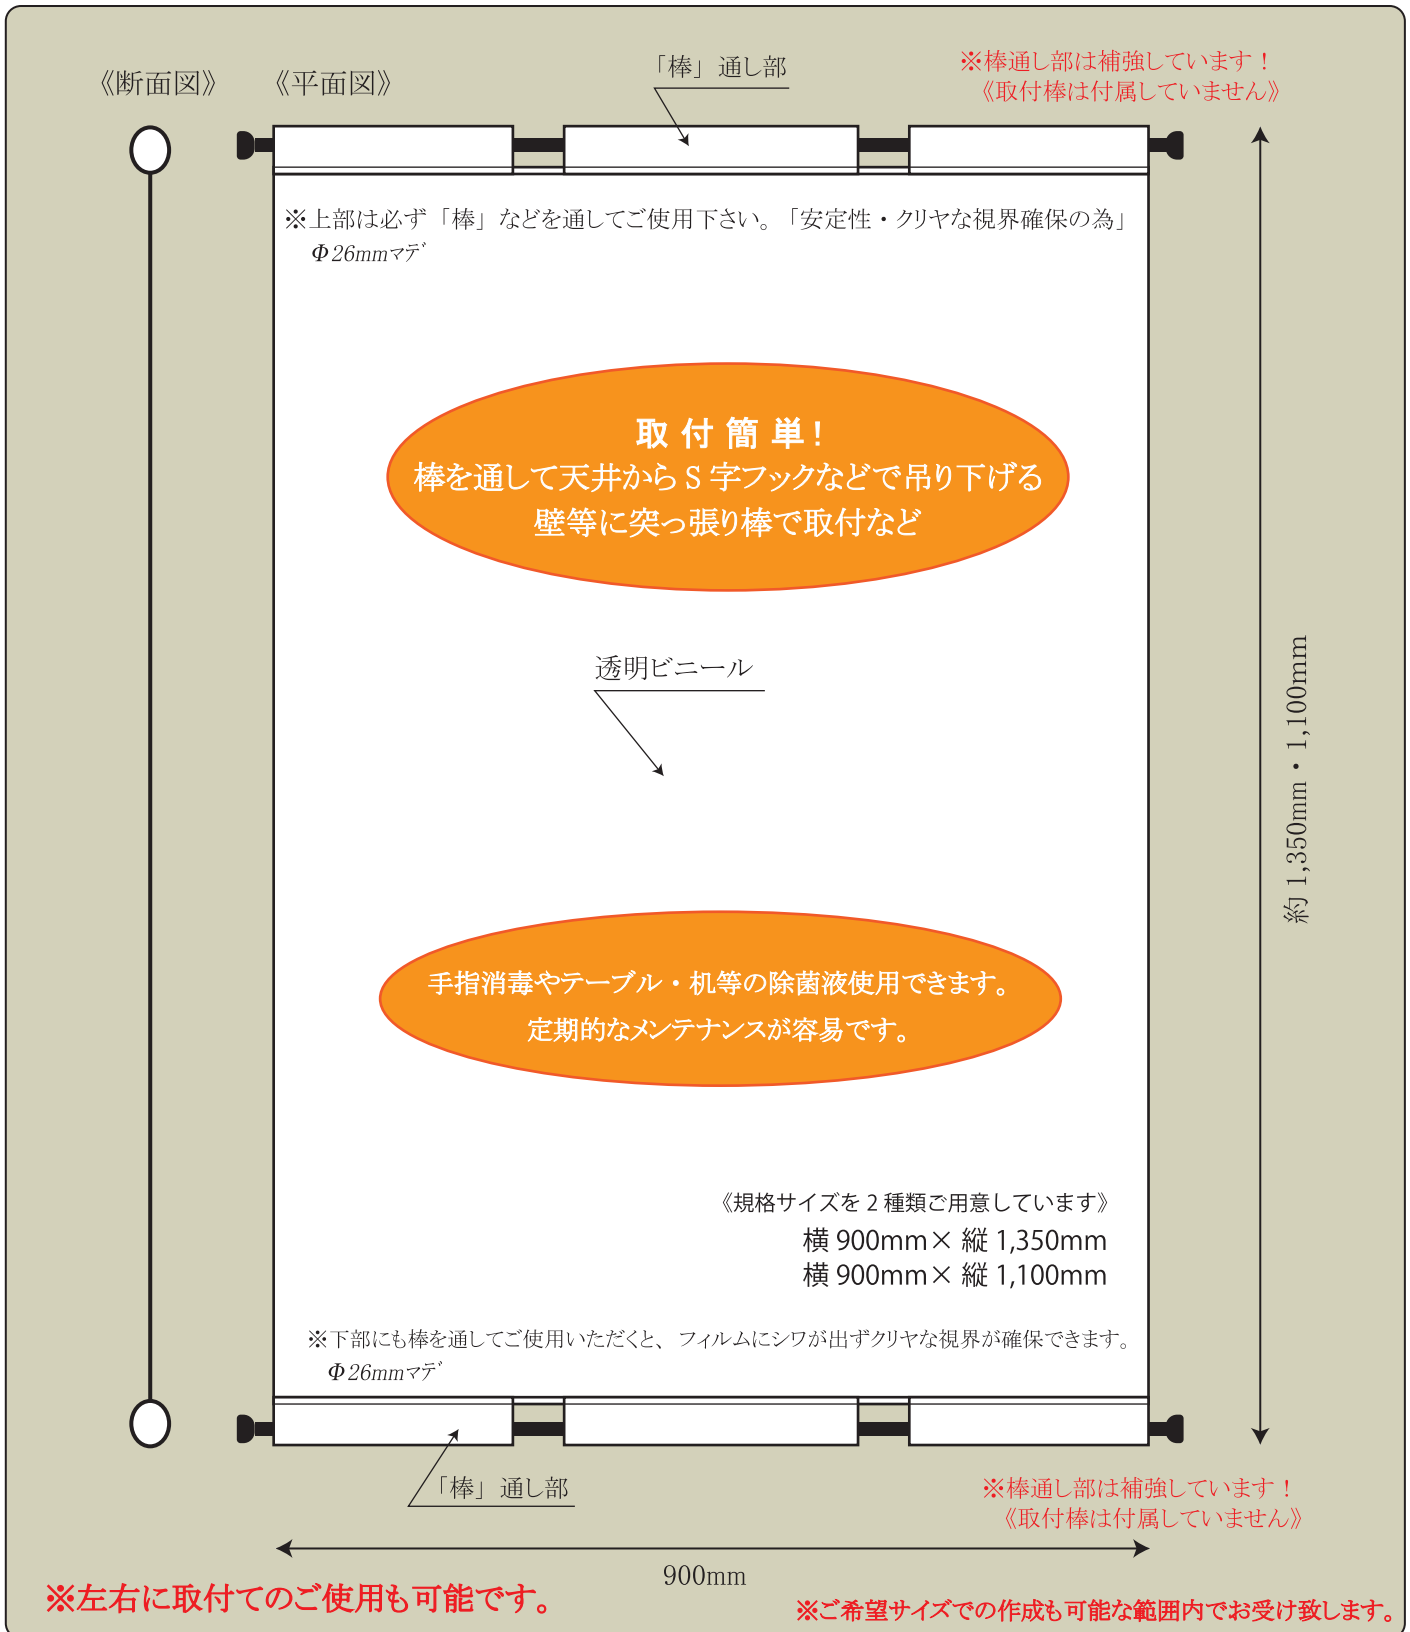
《断面図》 《平面図》

「棒」通し部

※棒通し部は補強しています！
《取付棒は付属していません》

※上部は必ず「棒」などを通してご使用下さい。「安定性・クリヤな視界確保の為」
Φ26mmマデ

取 付 簡 単！
棒を通して天井からＳ字フックなどで吊り下げる
壁等に突っ張り棒で取付など

透明ビニール

約 1,350mm・1,100mm

手指消毒やテーブル・机等の除菌液使用できます。
定期的なメンテナンスが容易です。

《規格サイズを２種類ご用意しています》
横 900mm× 縦 1,350mm
横 900mm× 縦 1,100mm

※下部にも棒を通してご使用いただくと、フィルムにシワが出ずクリヤな視界が確保できます。
Φ26mmマデ

「棒」通し部

※棒通し部は補強しています！
《取付棒は付属していません》

900mm

※左右に取付てのご使用も可能です。

※ご希望サイズでの作成も可能な範囲内でお受け致します。